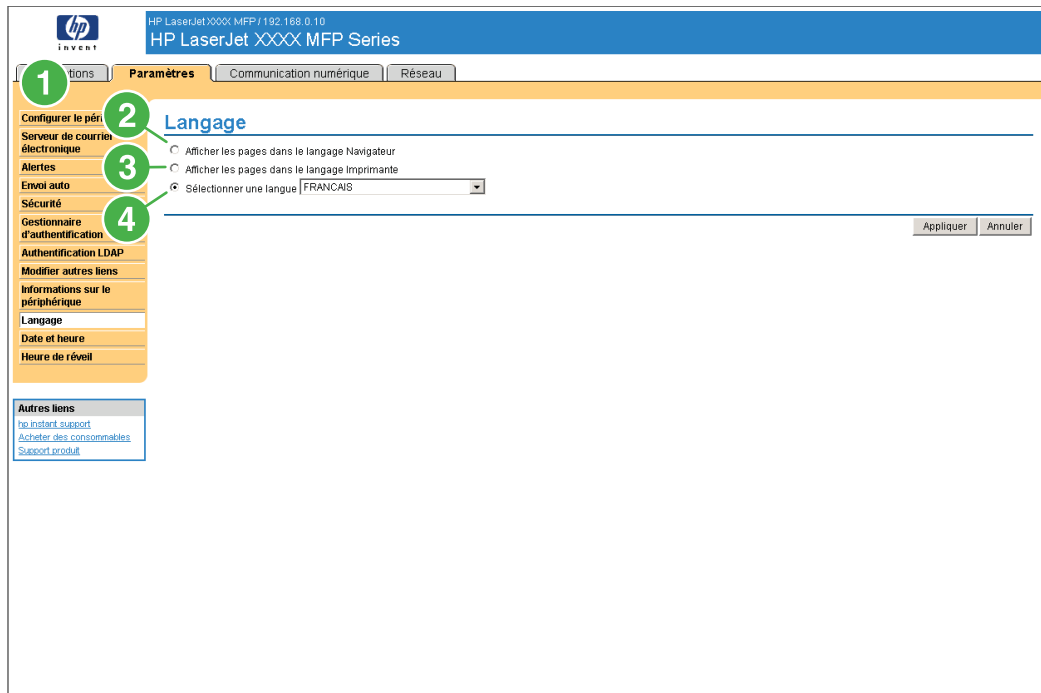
hp
invent

HP LaserJet XXXX MFP / 192.168.0.10
HP LaserJet XXXX MFP Series

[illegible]tions | Paramètres | Communication numérique | Réseau

1

Configurer le péri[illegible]
Serveur de courrier électronique
Alertes
Envoi auto
Sécurité
Gestionnaire d'authentification
Authentification LDAP
Modifier autres liens
Informations sur le périphérique
Langage
Date et heure
Heure de réveil

Autres liens
hp instant support
Acheter des consommables
Support produit

Langage

2
Afficher les pages dans le langage Navigateur
3
Afficher les pages dans le langage Imprimante
4
Sélectionner une langue FRANCAIS

Appliquer Annuler